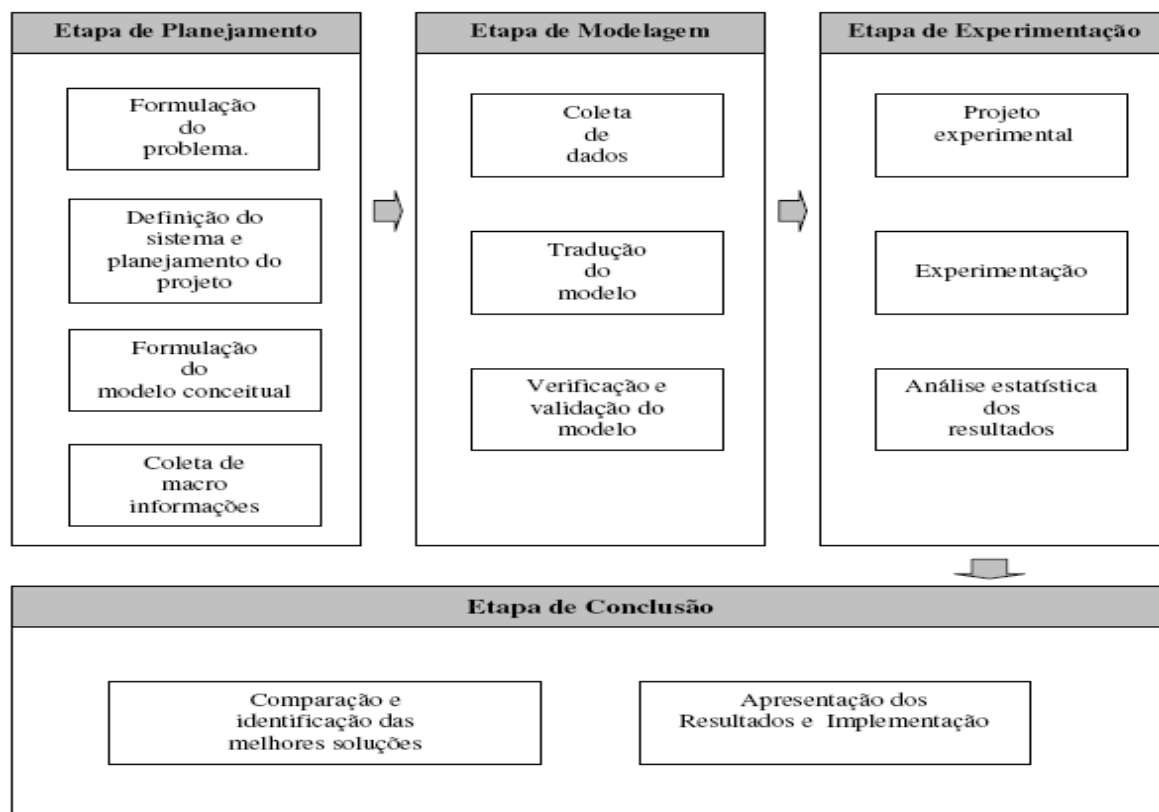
Etapa de Planejamento

Formulação do problema.

Definição do sistema e planejamento do projeto

Formulação do modelo conceitual

Coleta de macro informações

Etapa de Modelagem

Coleta de dados

Tradução do modelo

Verificação e validação do modelo

Etapa de Experimentação

Projeto experimental

Experimentação

Análise estatística dos resultados

Etapa de Conclusão

Comparação e identificação das melhores soluções

Apresentação dos Resultados e Implementação